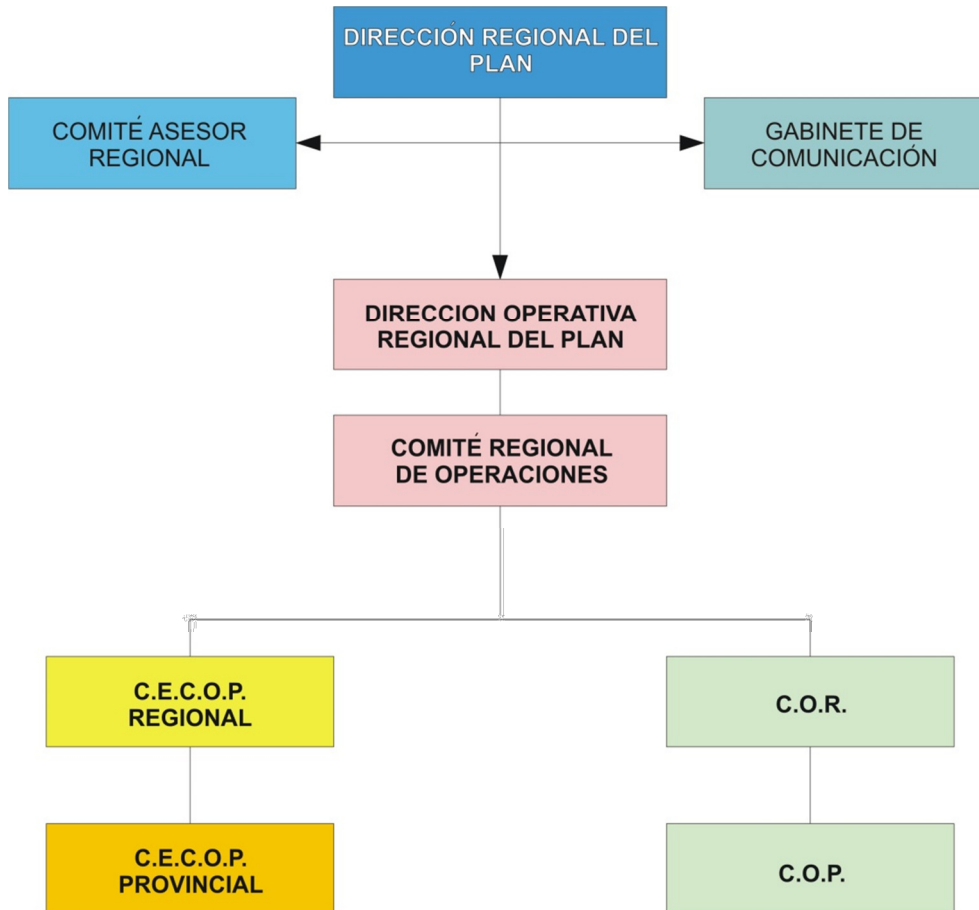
DIRECCIÓN REGIONAL DEL PLAN

COMITÉ ASESOR REGIONAL

GABINETE DE COMUNICACIÓN

DIRECCION OPERATIVA REGIONAL DEL PLAN

COMITÉ REGIONAL DE OPERACIONES

C.E.C.O.P. REGIONAL

C.O.R.

C.E.C.O.P. PROVINCIAL

C.O.P.